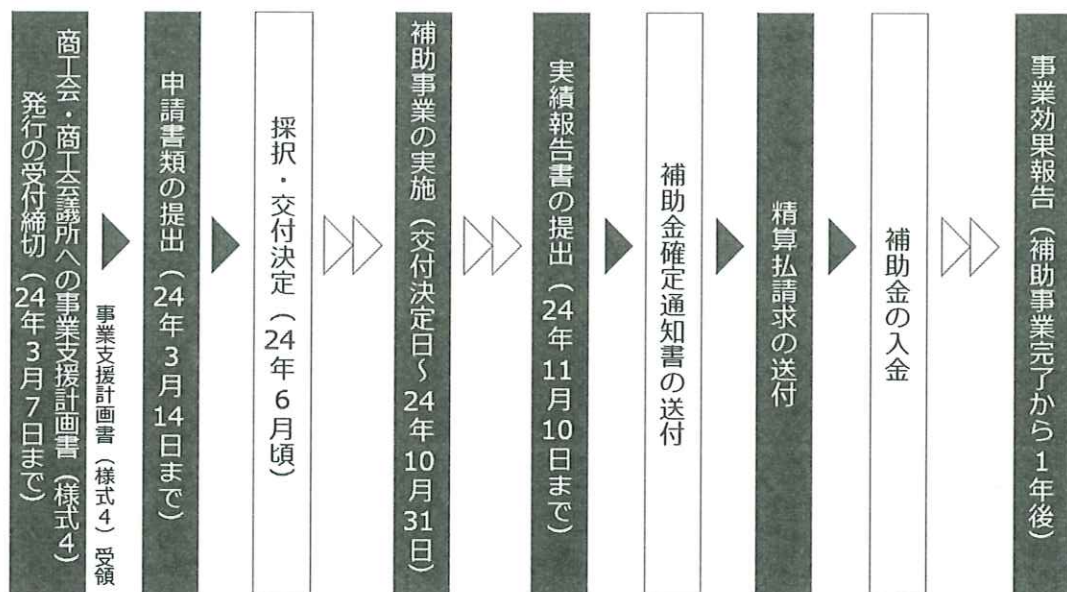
商工会・商工会議所への事業支援計画書（様式4）発行の受付締切（24年3月7日まで）

事業支援計画書（様式4）受領

申請書類の提出（24年3月14日まで）

採択・交付決定（24年6月頃）

補助事業の実施（交付決定日～24年10月31日）

実績報告書の提出（24年11月10日まで）

補助金確定通知書の送付

精算払請求の送付

補助金の入金

事業効果報告（補助事業完了から1年後）